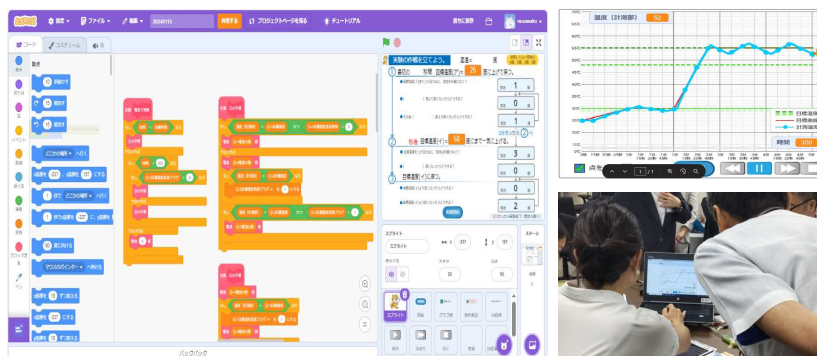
設定 ファイル 編集 共有する プロジェクトページを見る チュートリアル 保存する

コード コスチューム 音

動き

15 度回す
15 度回す
どこかの場所 へ行く
x座標を 0 、y座標を 0 にする
1 秒でどこかの場所へ行く
90 度に向ける
マウスのポインター へ向ける
x座標を 10 ずつ変える
x座標を 0 にする
y座標を 10 ずつ変える

実験の作戦を立てよう。 温度上 度
最初の 秒間 目標温度(デ 25 度)まで上げて保つ。
秒
秒
秒
目標温度(イ 50 度)まで一気に上げる。
秒
秒
秒
目標温度(イ)で保つ。

スプライト
x 237 y 197
大きさ 向き
スプライト
ステージ

バックパック

温度(計測部) 52
目標温度
計測温度
時間 300